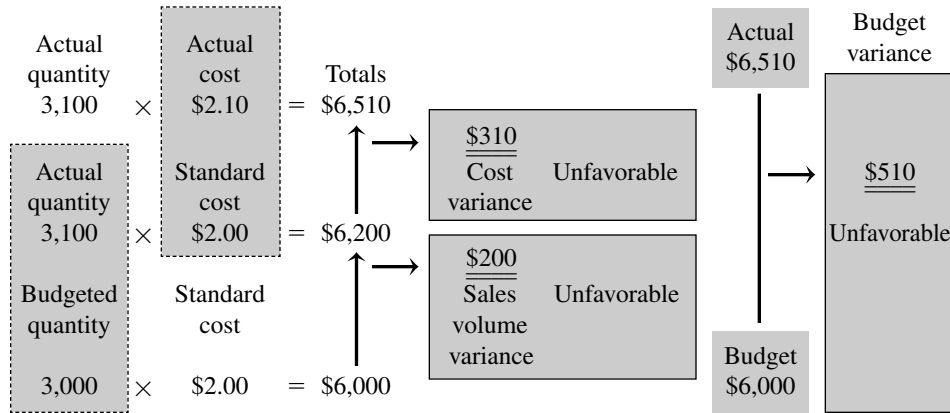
Actual quantity 3,100 × Actual cost \$2.10 = Totals \$6,510

Actual quantity 3,100 × Standard cost \$2.00 = \$6,200

Budgeted quantity 3,000 × Standard cost \$2.00 = \$6,000

\$310 Cost variance Unfavorable

\$200 Sales volume variance Unfavorable

Actual \$6,510

Budget \$6,000

Budget variance

\$510

Unfavorable